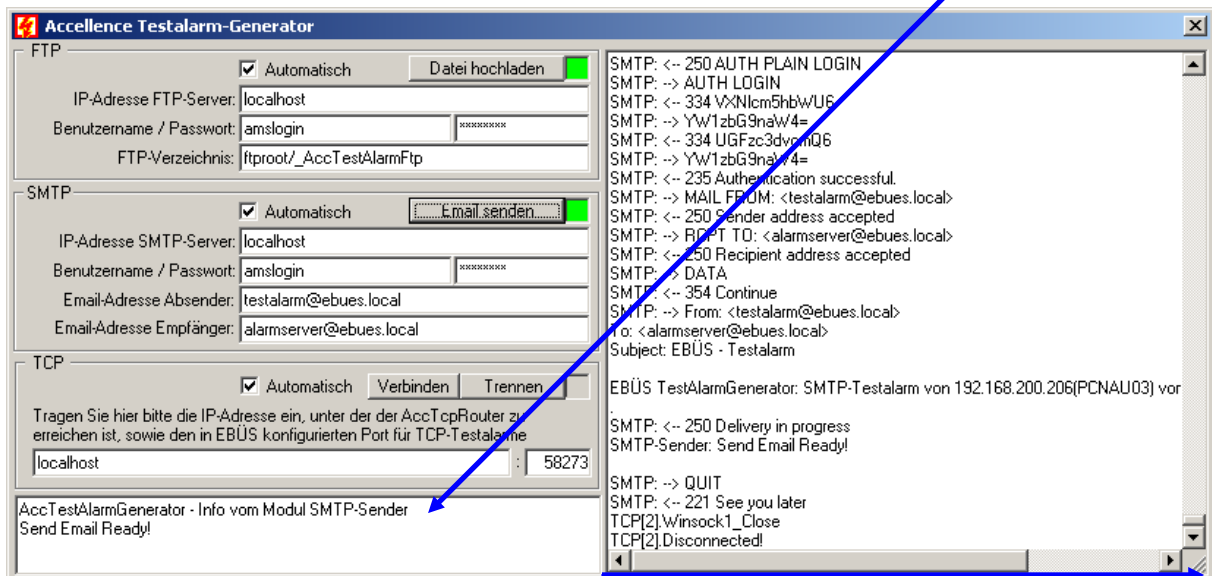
Accellence Testalarm-Generator

FTP
Automatisch
Datei hochladen
IP-Adresse FTP-Server: localhost
Benutzername / Passwort: amslogin ********
FTP-Verzeichnis: ftproot/_AccTestAlarmFtp

SMTP
Automatisch
Email senden
IP-Adresse SMTP-Server: localhost
Benutzername / Passwort: amslogin ********
Email-Adresse Absender: testalarm@ebues.local
Email-Adresse Empfänger: alarmserver@ebues.local

TCP
Automatisch
Verbinden
Trennen
Tragen Sie hier bitte die IP-Adresse ein, unter der der AccTcpRouter zu erreichen ist, sowie den in EBÜS konfigurierten Port für TCP-Testalarme
localhost : 58273

AccTestAlarmGenerator - Info vom Modul SMTP-Sender
Send Email Ready!

SMTP: <-- 250 AUTH PLAIN LOGIN
SMTP: --> AUTH LOGIN
SMTP: <-- 334 VXNlcm5hbWU6
SMTP: --> YW1zbG9naW4=
SMTP: <-- 334 UGFzc3dvcmQ6
SMTP: --> YW1zbG9naW4=
SMTP: <-- 235 Authentication successful.
SMTP: --> MAIL FROM: <testalarm@ebues.local>
SMTP: <-- 250 Sender address accepted
SMTP: --> RCPT TO: <alarmserver@ebues.local>
SMTP: <-- 250 Recipient address accepted
SMTP: --> DATA
SMTP: <-- 354 Continue
SMTP: --> From: <testalarm@ebues.local>
To: <alarmserver@ebues.local>
Subject: EBÜS - Testalarm

EBÜS TestAlarmGenerator: SMTP-Testalarm von 192.168.200.206(PCNAU03) vor
.
SMTP: <-- 250 Delivery in progress
SMTP-Sender: Send Email Ready!

SMTP: --> QUIT
SMTP: <-- 221 See you later
TCP[2].Winsock1_Close
TCP[2].Disconnected!